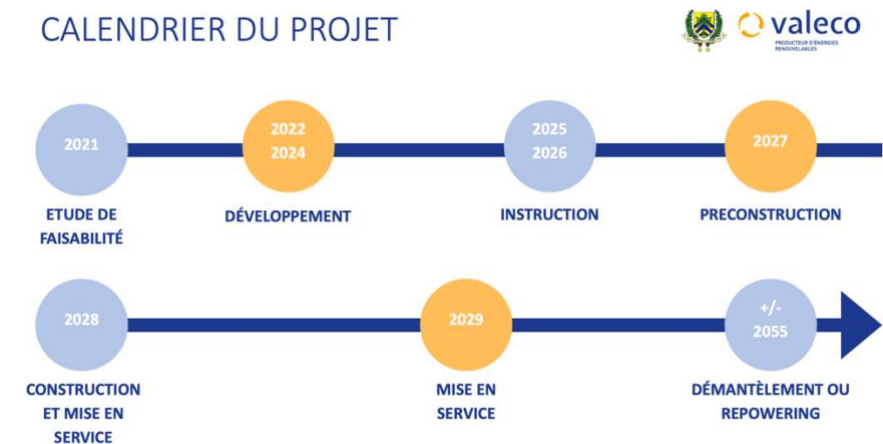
CALENDRIER DU PROJET

valeco
PRODUCTEUR D'ÉNERGIES RENOUVELABLES

2021
ETUDE DE FAISABILITÉ

2022
2024
DÉVELOPPEMENT

2025
2026
INSTRUCTION

2027
PRECONSTRUCTION

2028
CONSTRUCTION ET MISE EN SERVICE

2029
MISE EN SERVICE

+/-
2055
DÉMANTÈLEMENT OU REPOWERING